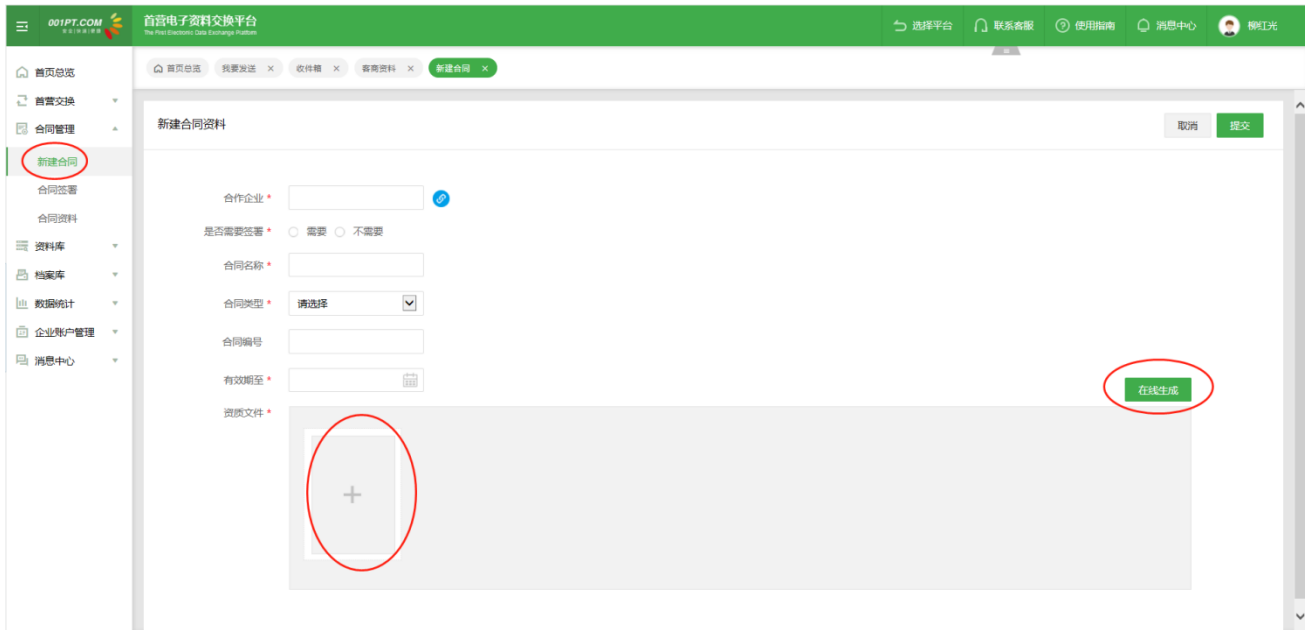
001PT.COM
首营电子资料交换平台
The First Electronic Data Exchange Platform
选择平台
联系客服
使用指南
消息中心
柳红光

首页总览
首营交换
合同管理
新建合同
合同签署
合同资料
资料库
档案库
数据统计
企业账户管理
消息中心

首页总览
我要发送 ×
收件箱 ×
客商资料 ×
新建合同 ×

新建合同资料
取消
提交

合作企业 *
是否需要签署 * 需要 不需要
合同名称 *
合同类型 * 请选择
合同编号
有效期至 *
资质文件 *
+
在线生成